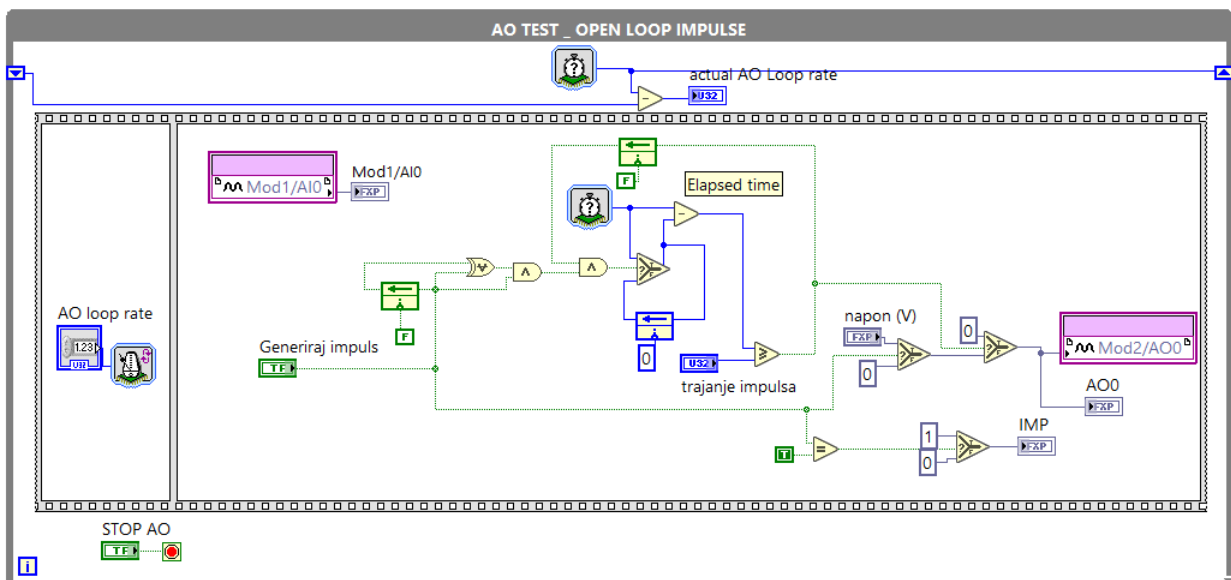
AO TEST _ OPEN LOOP IMPULSE

actual AO Loop rate

U32

Mod1/AI0

Mod1/AI0

FXP

F

Elapsed time

AO loop rate

1.23

U32

Generiraj impuls

TF

F

0

U32

trajanje impulsa

napon (V)

FXP

0

0

Mod2/AO0

AO0

FXP

IMP

FXP

1

0

T

STOP AO

TF

i